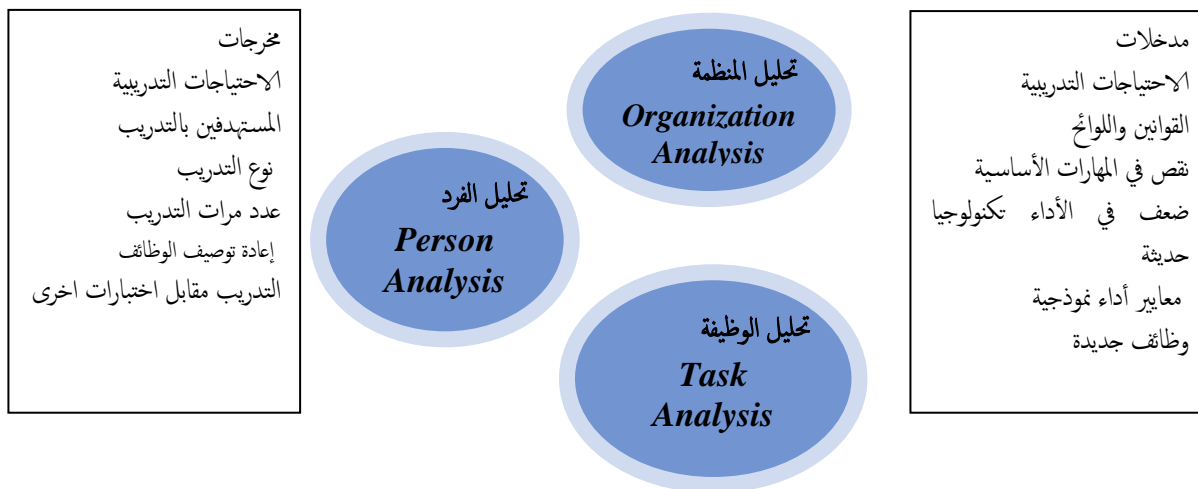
مدخلات
الاحتياجات التدريبية
القوانين واللوائح
نقص في المهارات الأساسية
ضعف في الأداء تكنولوجيا حديثة
معايير أداء نموذجية
وظائف جديدة

تحليل المنظمة
Organization Analysis

تحليل الفرد
Person Analysis

تحليل الوظيفة
Task Analysis

مخرجات
الاحتياجات التدريبية
المستهدفين بالتدريب
نوع التدريب
عدد مرات التدريب
إعادة توصيف الوظائف
التدريب مقابل اختبارات اخرى